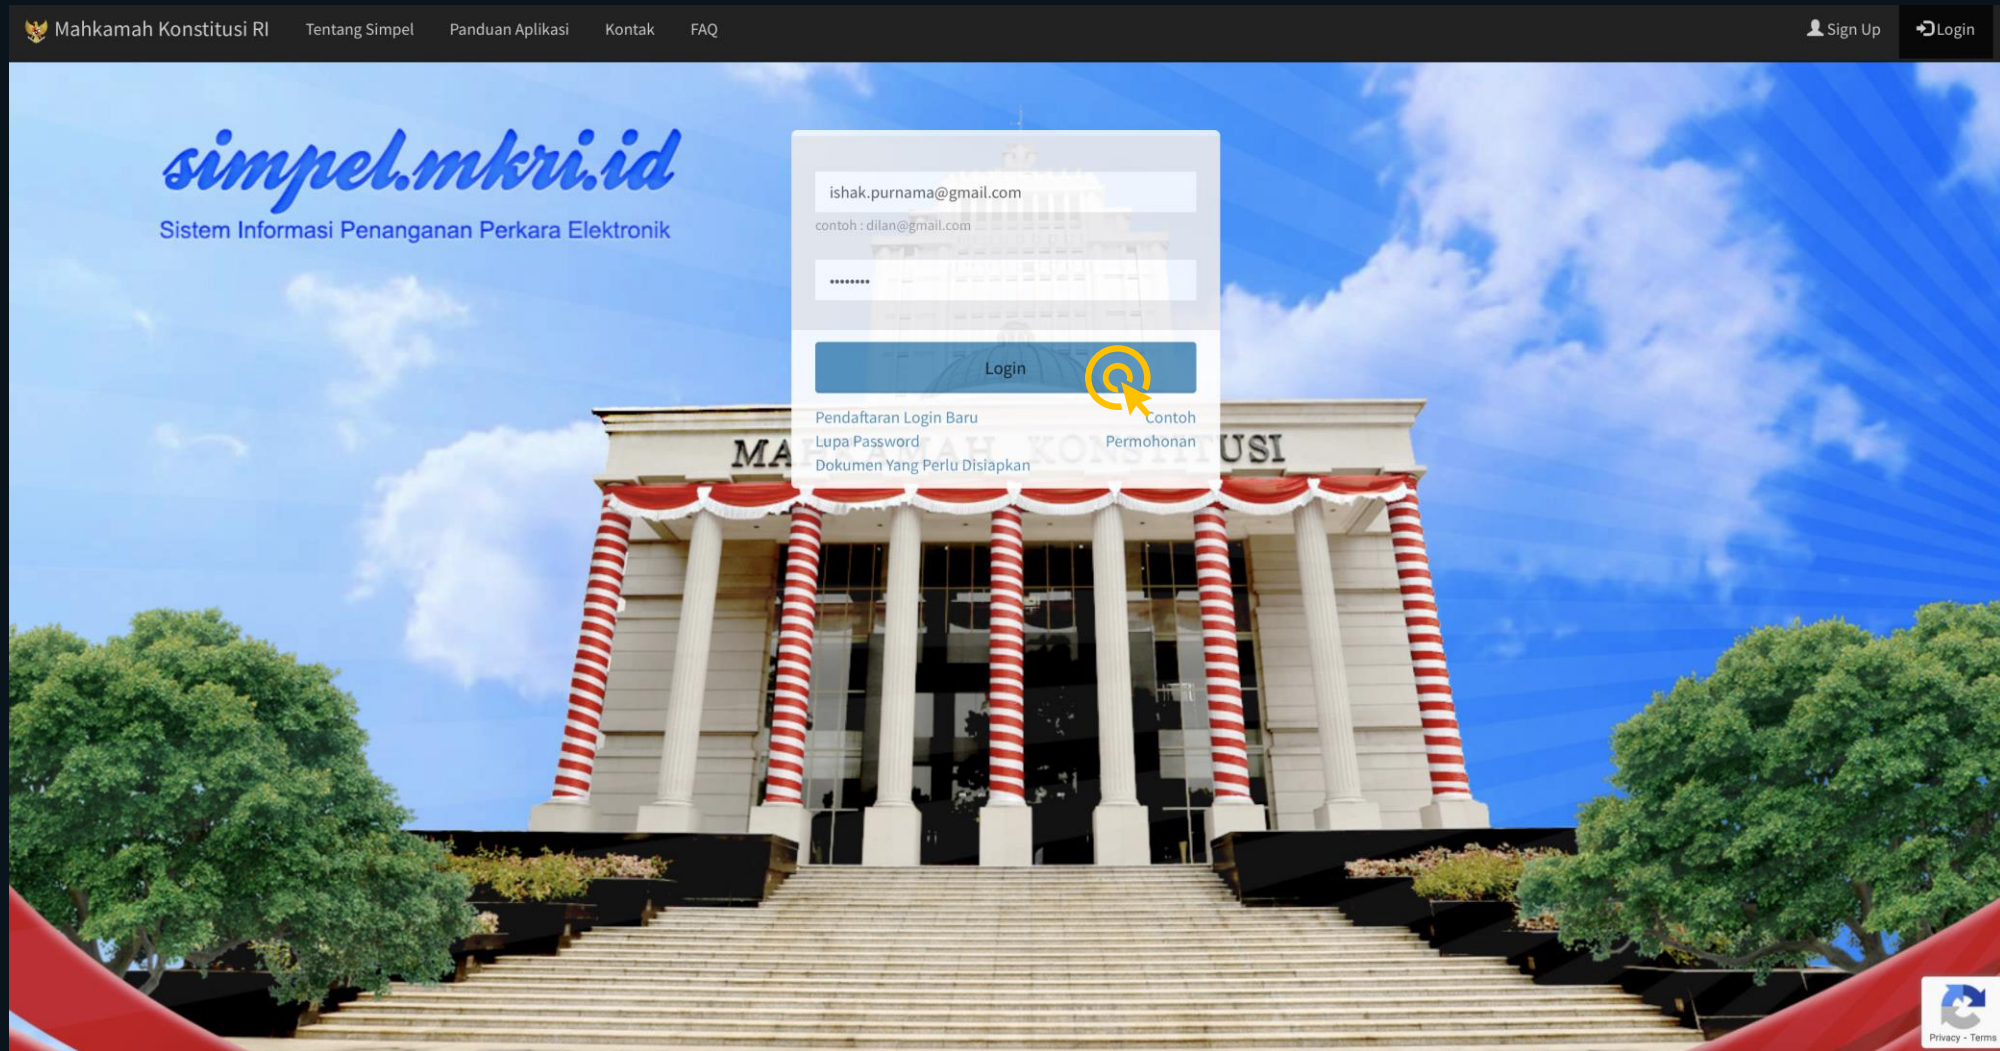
Mahkamah Konstitusi RI Tentang Simpel Panduan Aplikasi Kontak FAQ Sign Up Login

simpel.mkri.id

Sistem Informasi Penanganan Perkara Elektronik

ishak.purnama@gmail.com

contoh : dilan@gmail.com

••••••••

Login

Pendaftaran Login Baru
Lupa Password
Dokumen Yang Perlu Disiapkan

Contoh Permohonan

MAHKAMAH KONSTITUSI

Privacy - Terms